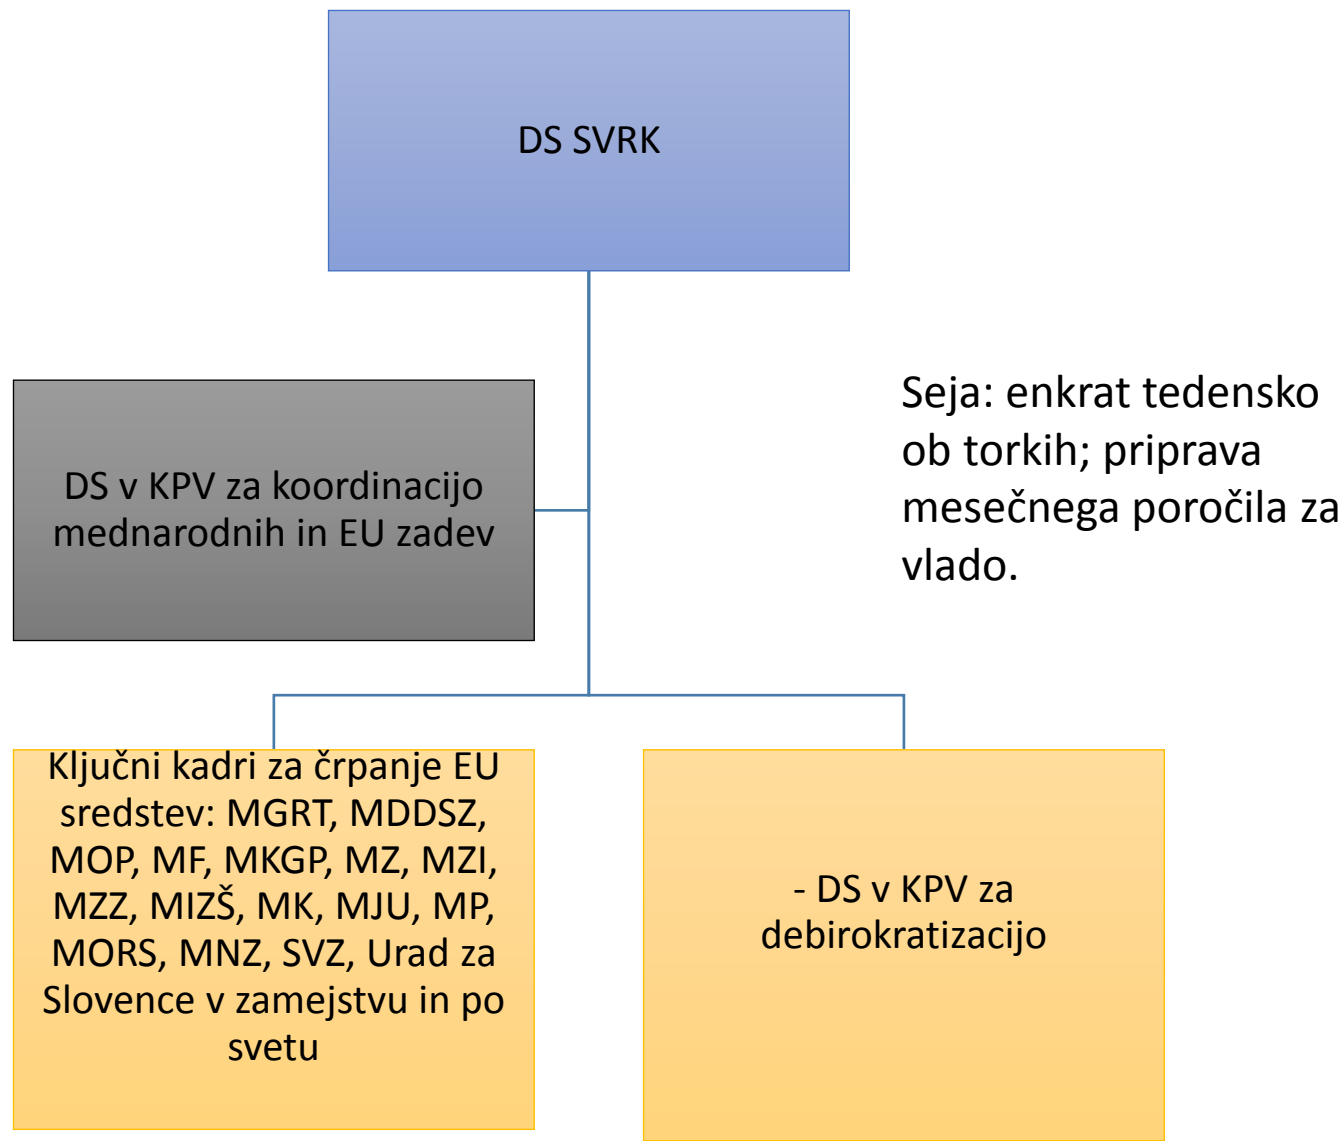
DS SVRK

DS v KPV za koordinacijo mednarodnih in EU zadev

Seja: enkrat tedensko ob torkih; priprava mesečnega poročila za vlado.

Ključni kadri za črpanje EU sredstev: MGRT, MDDSZ, MOP, MF, MKGP, MZ, MZI, MZZ, MIZŠ, MK, MJU, MP, MORS, MNZ, SVZ, Urad za Slovence v zamejstvu in po svetu

- DS v KPV za debirokratizacijo